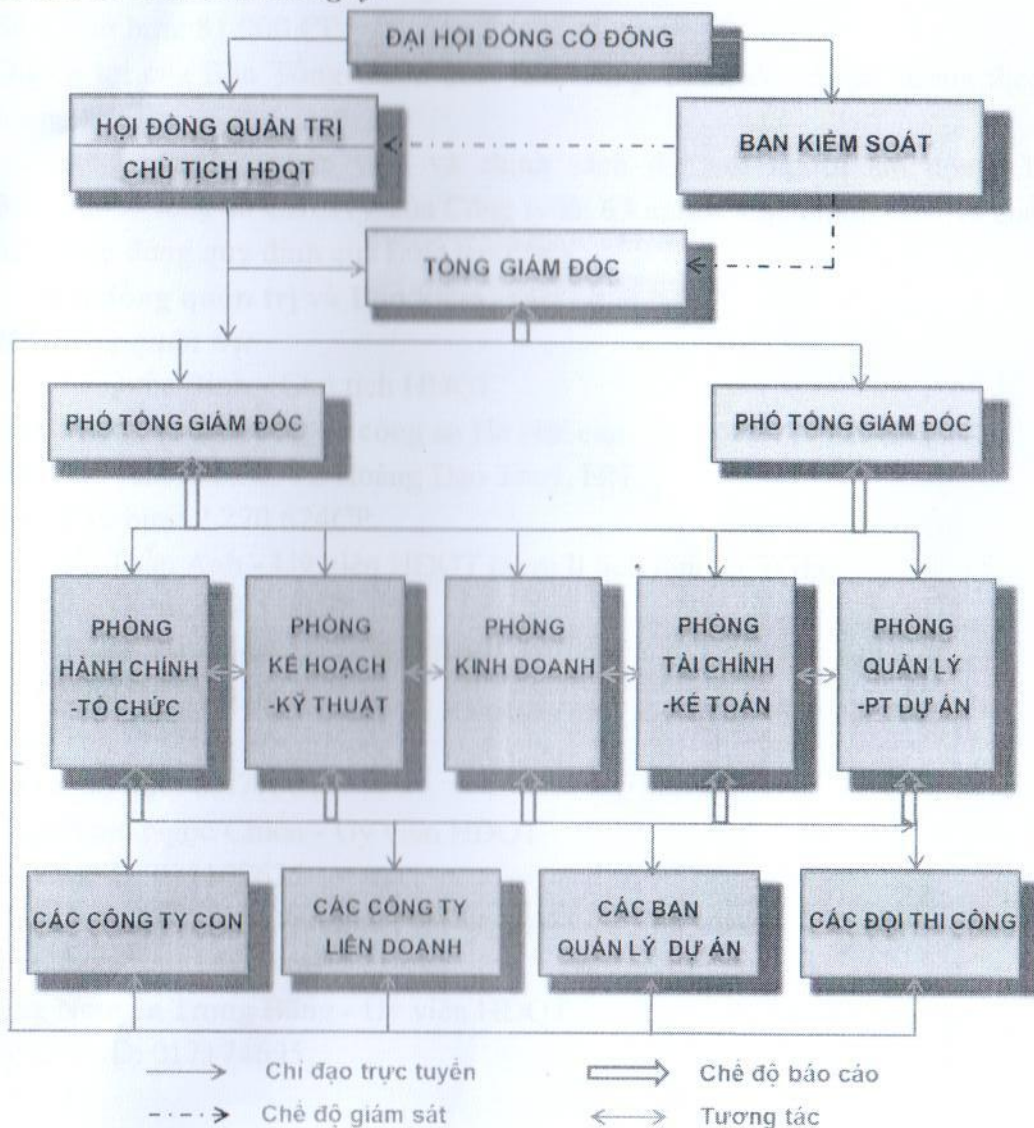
ĐẠI HỘI ĐỒNG CỔ ĐÔNG

HỘI ĐỒNG QUẢN TRỊ

CHỦ TỊCH HĐQT

BAN KIỂM SOÁT

TỔNG GIÁM ĐỐC

PHÓ TỔNG GIÁM ĐỐC

PHÓ TỔNG GIÁM ĐỐC

PHÒNG HÀNH CHÍNH -TỔ CHỨC

PHÒNG KẾ HOẠCH -KỸ THUẬT

PHÒNG KINH DOANH

PHÒNG TÀI CHÍNH -KẾ TOÁN

PHÒNG QUẢN LÝ -PT DỰ ÁN

CÁC CÔNG TY CON

CÁC CÔNG TY LIÊN DOANH

CÁC BAN QUẢN LÝ DỰ ÁN

CÁC ĐỘI THI CÔNG

Chỉ đạo trực tuyến

Chế độ báo cáo

Chế độ giám sát

Tương tác